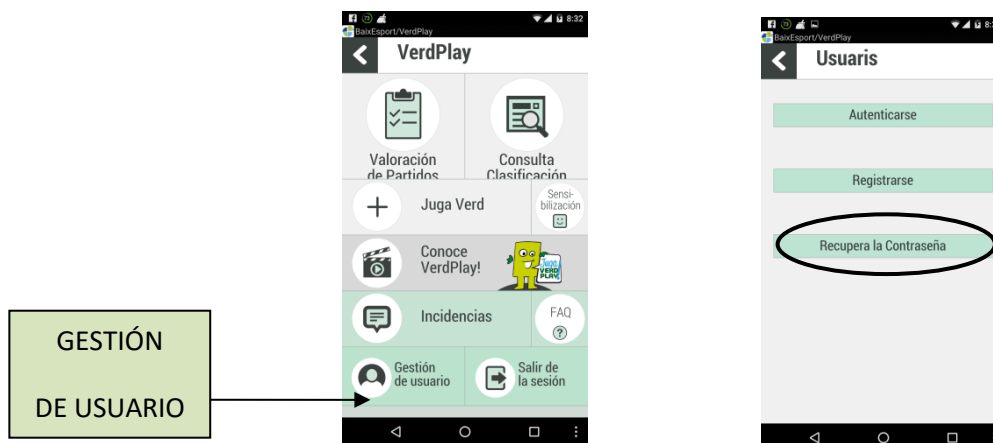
GESTIÓN

DE USUARIO

8:32
BaixEsport/VerdPlay
VerdPlay

Valoración de Partidos

Consulta Clasificación

Juga Verd

Sensibilización

Conoce VerdPlay!

Incidencias

FAQ

Gestión de usuario

Salir de la sesión

BaixEsport/VerdPlay
Usuaris

Autenticarse

Registrarse

Recupera la Contraseña